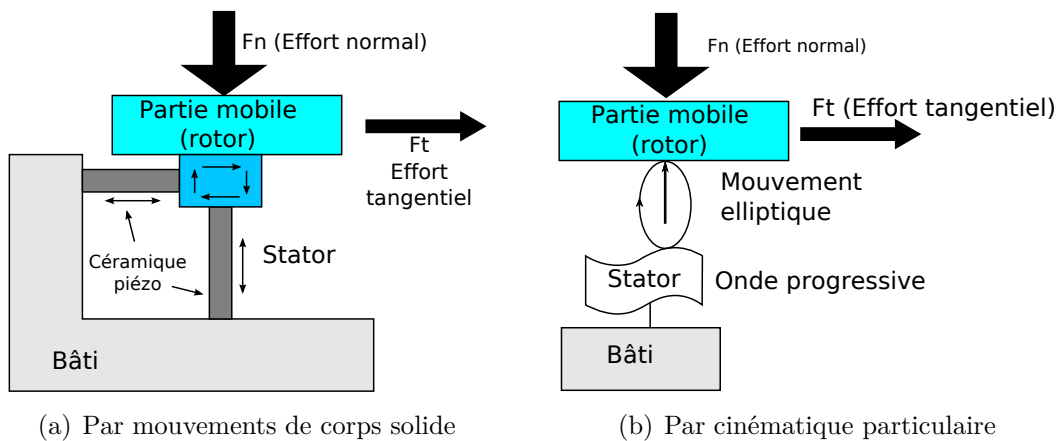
Fn (Effort normal)

Partie mobile (rotor)

Ft Effort tangentiel

Céramique piézo

Stator

Bâti

(a) Par mouvements de corps solide

Fn (Effort normal)

Partie mobile (rotor)

Ft (Effort tangentiel)

Mouvement elliptique

Stator

Onde progressive

Bâti

(b) Par cinématique particulaire